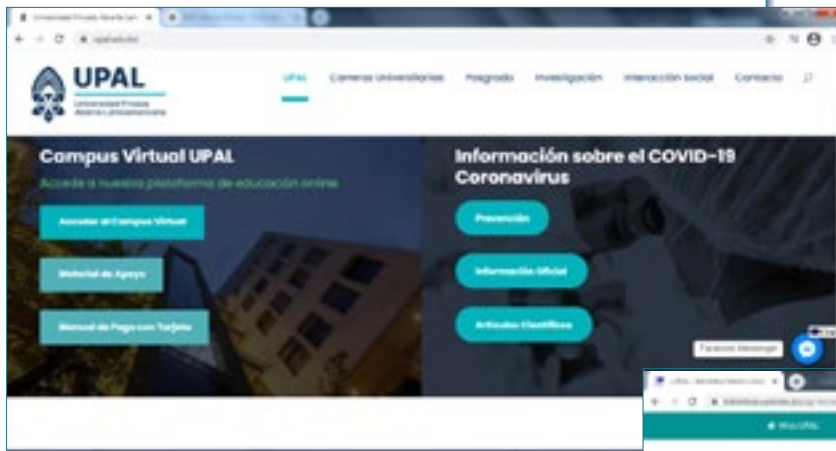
Universidad Privada Abierta Lat

upal.edu.bo

UPAL
Universidad Privada Abierta Latinoamericana

UPAL Carreras Universitarias Posgrado Investigación Interacción Social Contacto

Campus Virtual UPAL
Accede a nuestra plataforma de educación online

Acceder al Campus Virtual

Material de Apoyo

Manual de Pago con Tarjeta

Información sobre el COVID-19 Coronavirus

Prevención

Información Oficial

Artículos Científicos

Facebook Messenger

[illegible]

Mis UPAL